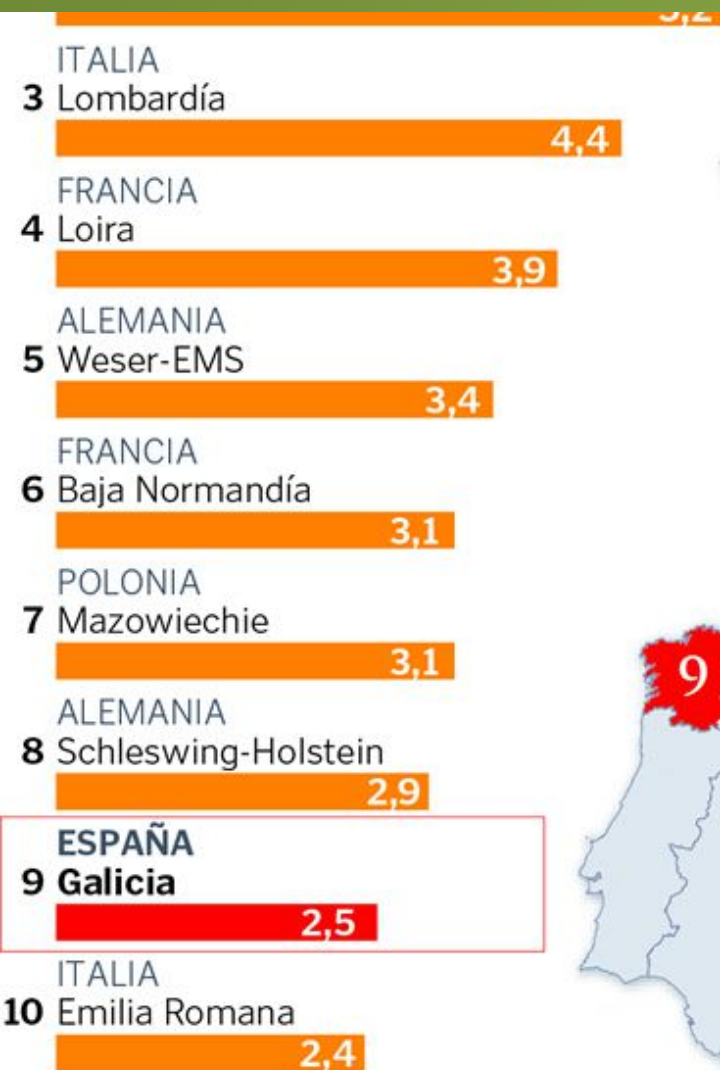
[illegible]

ITALIA
3 Lombardía
4,4

FRANCIA
4 Loira
3,9

ALEMANIA
5 Weser-EMS
3,4

FRANCIA
6 Baja Normandía
3,1

POLONIA
7 Mazowiechie
3,1

ALEMANIA
8 Schleswing-Holstein
2,9

ESPAÑA
9 Galicia
2,5

ITALIA
10 Emilia Romana
2,4

9